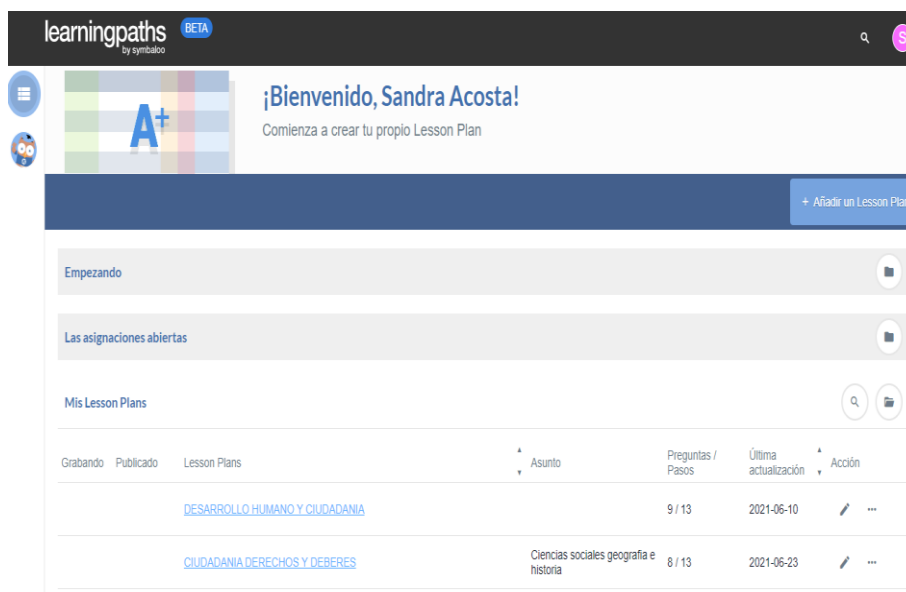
learningpaths by symbaloo BETA

S

A+

¡Bienvenido, Sandra Acosta!

Comienza a crear tu propio Lesson Plan

+ Añadir un Lesson Pla

Empezando

Las asignaciones abiertas

Mis Lesson Plans

| Grabando | Publicado | Lesson Plans | Asunto | Preguntas / Pasos | Última actualización | Acción |
|---|---|---|---|---|---|---|
| | | DESARROLLO HUMANO Y CIUDADANIA | | 9 / 13 | 2021-06-10 | |
| | | CIUDADANIA DERECHOS Y DEBERES | Ciencias sociales geografia e historia | 8 / 13 | 2021-06-23 | |